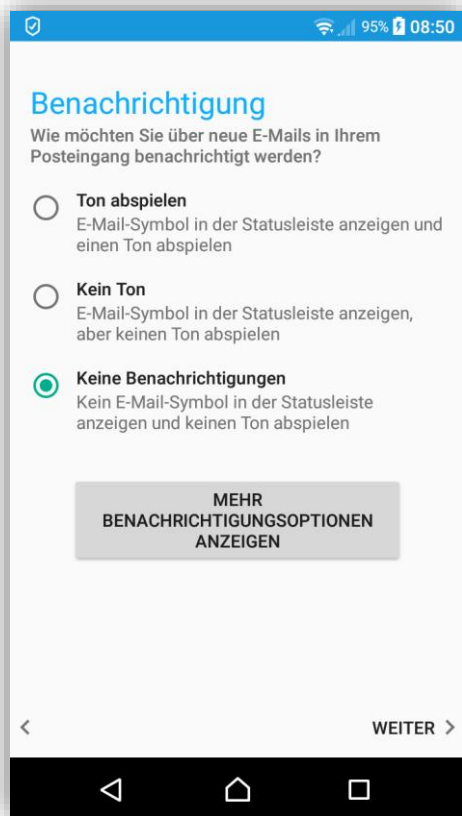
95% 08:50

Benachrichtigung

Wie möchten Sie über neue E-Mails in Ihrem Posteingang benachrichtigt werden?

Ton abspielen
E-Mail-Symbol in der Statusleiste anzeigen und einen Ton abspielen

Kein Ton
E-Mail-Symbol in der Statusleiste anzeigen, aber keinen Ton abspielen

Keine Benachrichtigungen
Kein E-Mail-Symbol in der Statusleiste anzeigen und keinen Ton abspielen

MEHR BENACHRICHTIGUNGSOPTIONEN ANZEIGEN

<

WEITER >